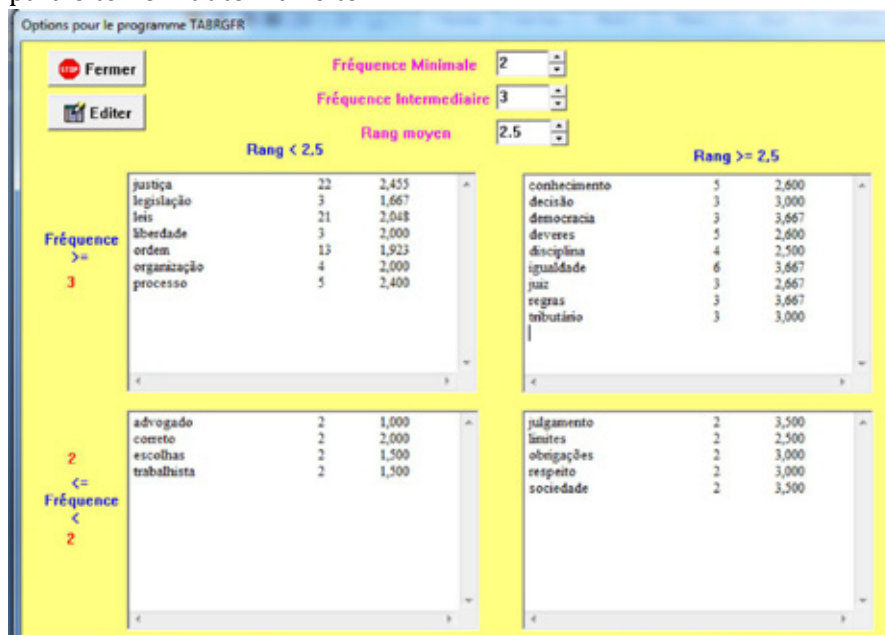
Options pour le programme TABRGFR

STOP Fermer

Editer

Fréquence Minimale 2

Fréquence Intermediaire 3

Rang moyen 2.5

Rang < 2,5

Rang >= 2,5

Fréquence >= 3

| | | |
|---|---|---|
| justiça | 22 | 2,455 |
| legislação | 3 | 1,667 |
| leis | 21 | 2,048 |
| liberdade | 3 | 2,000 |
| ordem | 13 | 1,923 |
| organização | 4 | 2,000 |
| processo | 5 | 2,400 |

| | | |
|---|---|---|
| conhecimento | 5 | 2,600 |
| decisão | 3 | 3,000 |
| democracia | 3 | 3,667 |
| deveres | 5 | 2,600 |
| disciplina | 4 | 2,500 |
| igualdade | 6 | 3,667 |
| juiz | 3 | 2,667 |
| regras | 3 | 3,667 |
| tributário | 3 | 3,000 |

2 <= Fréquence < 2

| | | |
|---|---|---|
| advogado | 2 | 1,000 |
| correto | 2 | 2,000 |
| escolhas | 2 | 1,500 |
| trabalhista | 2 | 1,500 |

| | | |
|---|---|---|
| julgamento | 2 | 3,500 |
| limites | 2 | 2,500 |
| obrigações | 2 | 3,000 |
| respeito | 2 | 3,000 |
| sociedade | 2 | 3,500 |